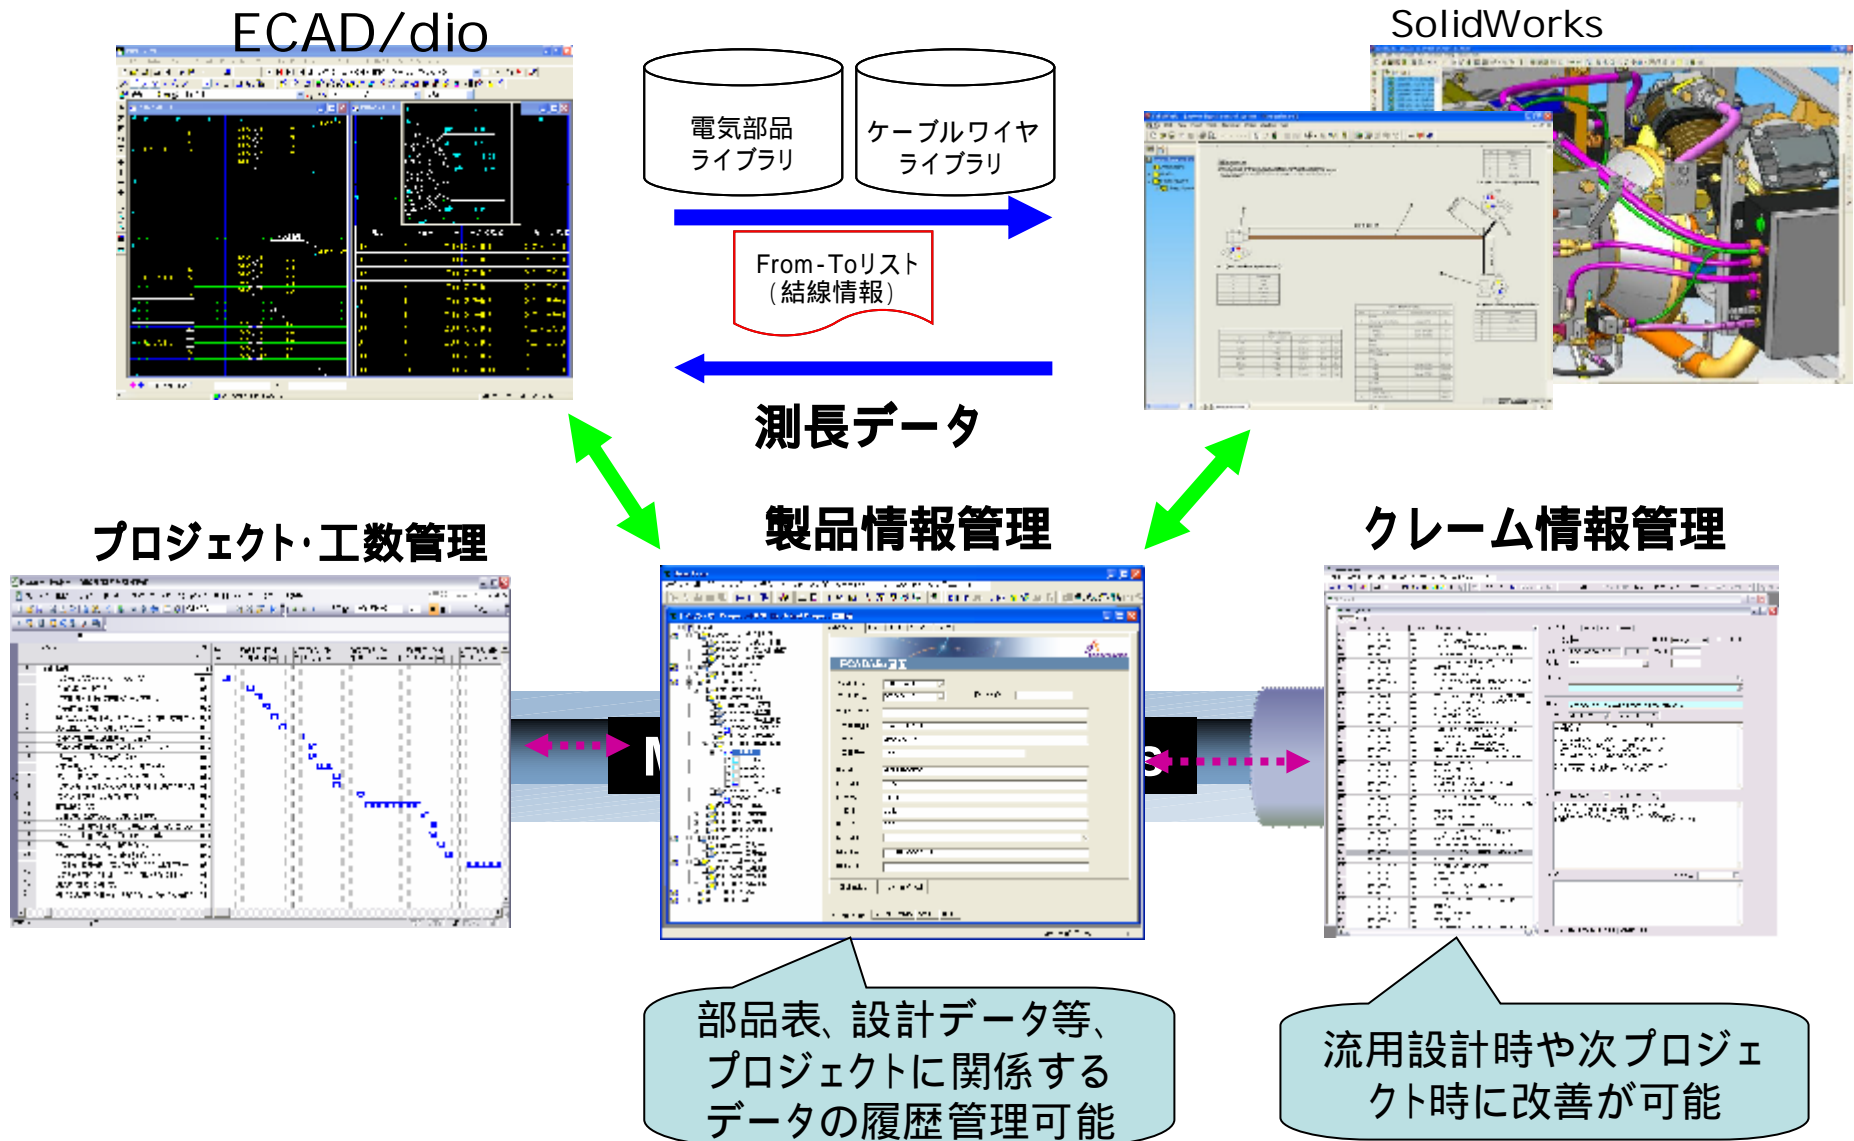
ECAD/dio

電気部品
ライブラリ

ケーブルワイヤ
ライブラリ

SolidWorks

From-Toリスト
（結線情報）

測長データ

プロジェクト･工数管理

製品情報管理

クレーム情報管理

部品表、設計データ等、
プロジェクトに関係する
データの履歴管理可能

流用設計時や次プロジェ
クト時に改善が可能